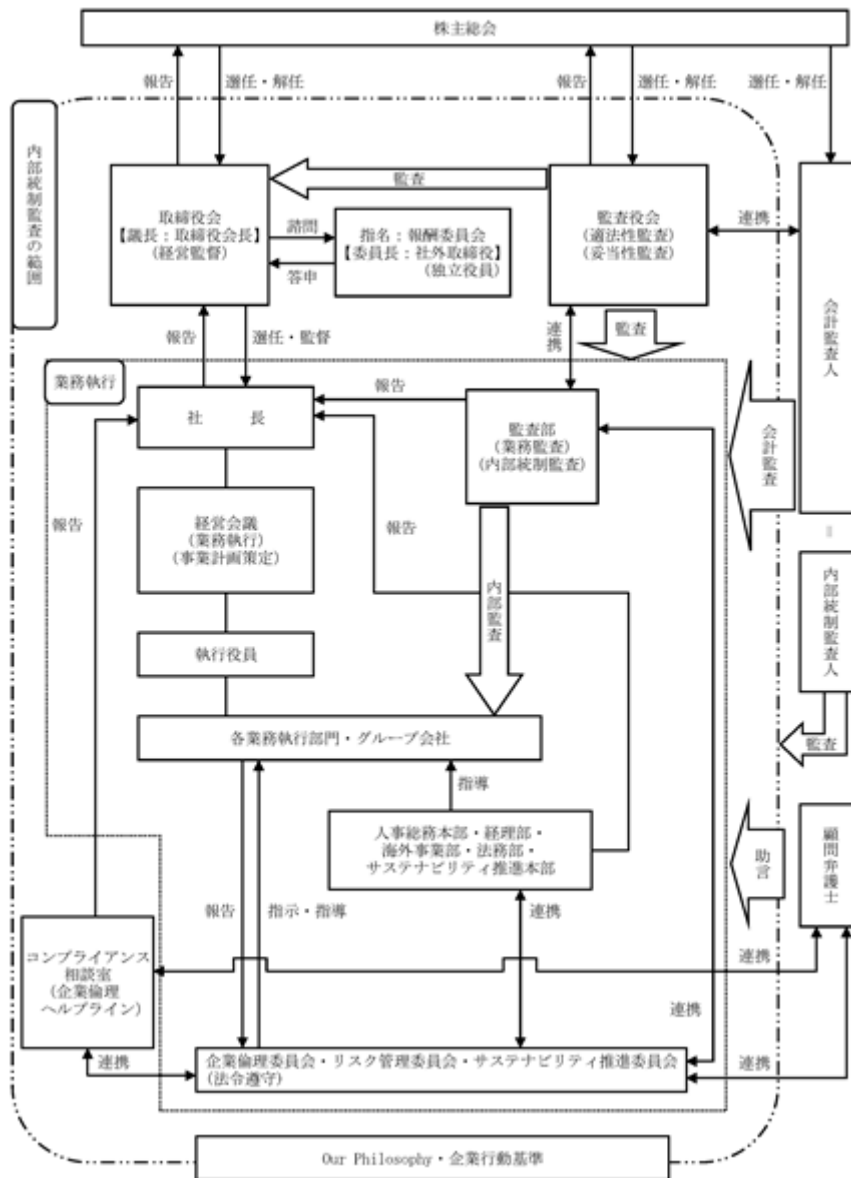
株主総会

報告
選任・解任
報告
選任・解任
選任・解任

内部統制監査の範囲

監査

取締役会
【議長：取締役会長】
(経営監督)

諮問
答申

指名・報酬委員会
【委員長：社外取締役】
(独立役員)

監査役会
(適法性監査)
(妥当性監査)

連携

会計監査人

報告
選任・監督

連携

監査

業務執行

報告

社　　長

監査部
(業務監査)
(内部統制監査)

会計監査

報告

経営会議
(業務執行)
(事業計画策定)

報告

内部監査

=

内部統制監査人

執行役員

各業務執行部門・グループ会社

監査

指導

人事総務本部・経理部・
海外事業部・法務部・
サステナビリティ推進本部

助言

顧問弁護士

報告
指示・指導
連携

コンプライアンス相談室
(企業倫理ヘルプライン)

連携

連携

連携
連携

企業倫理委員会・リスク管理委員会・サステナビリティ推進委員会
(法令遵守)

Our Philosophy・企業行動基準